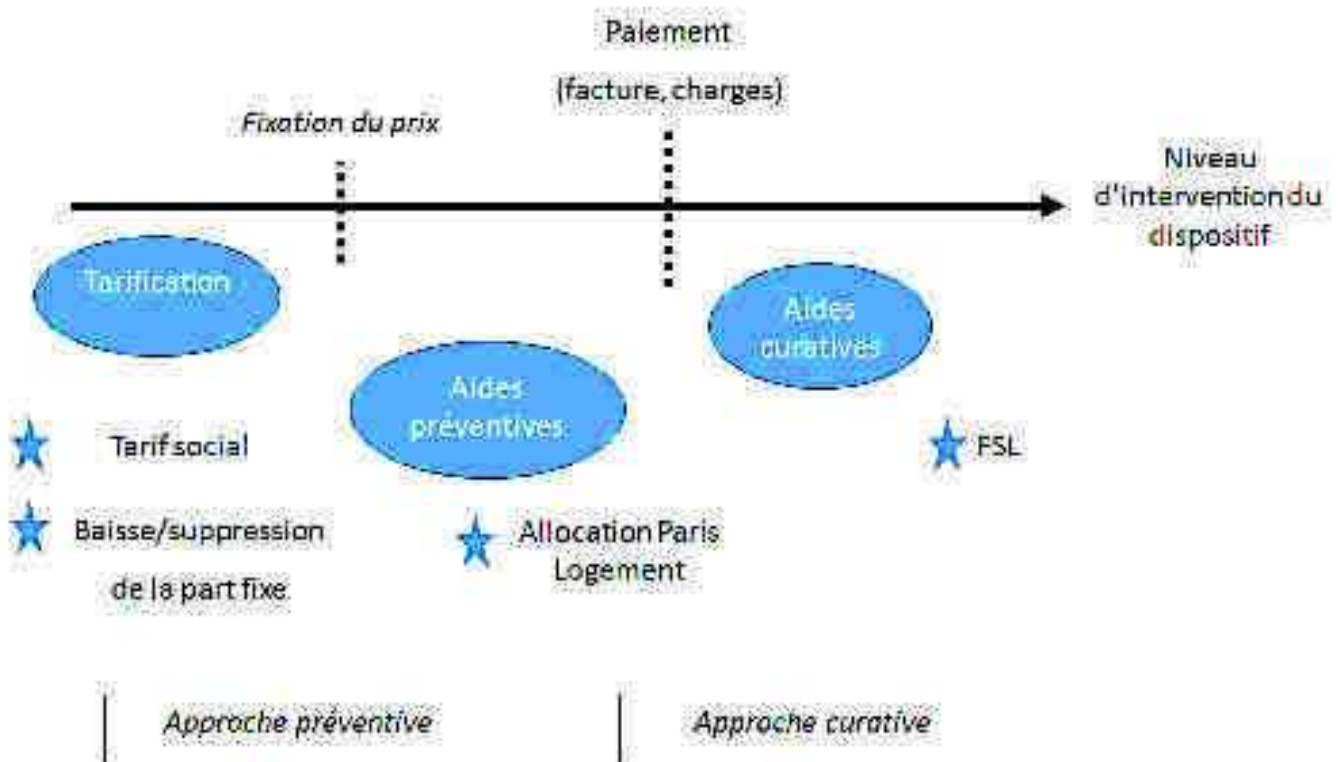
Paiement

(facture, charges)

Fixation du prix

Niveau d'intervention du dispositif

Tarification

Aides curatives

Aides préventives

Tarif social

Baisse/suppression de la part fixe

Allocation Paris Logement

FSL

Approche préventive

Approche curative